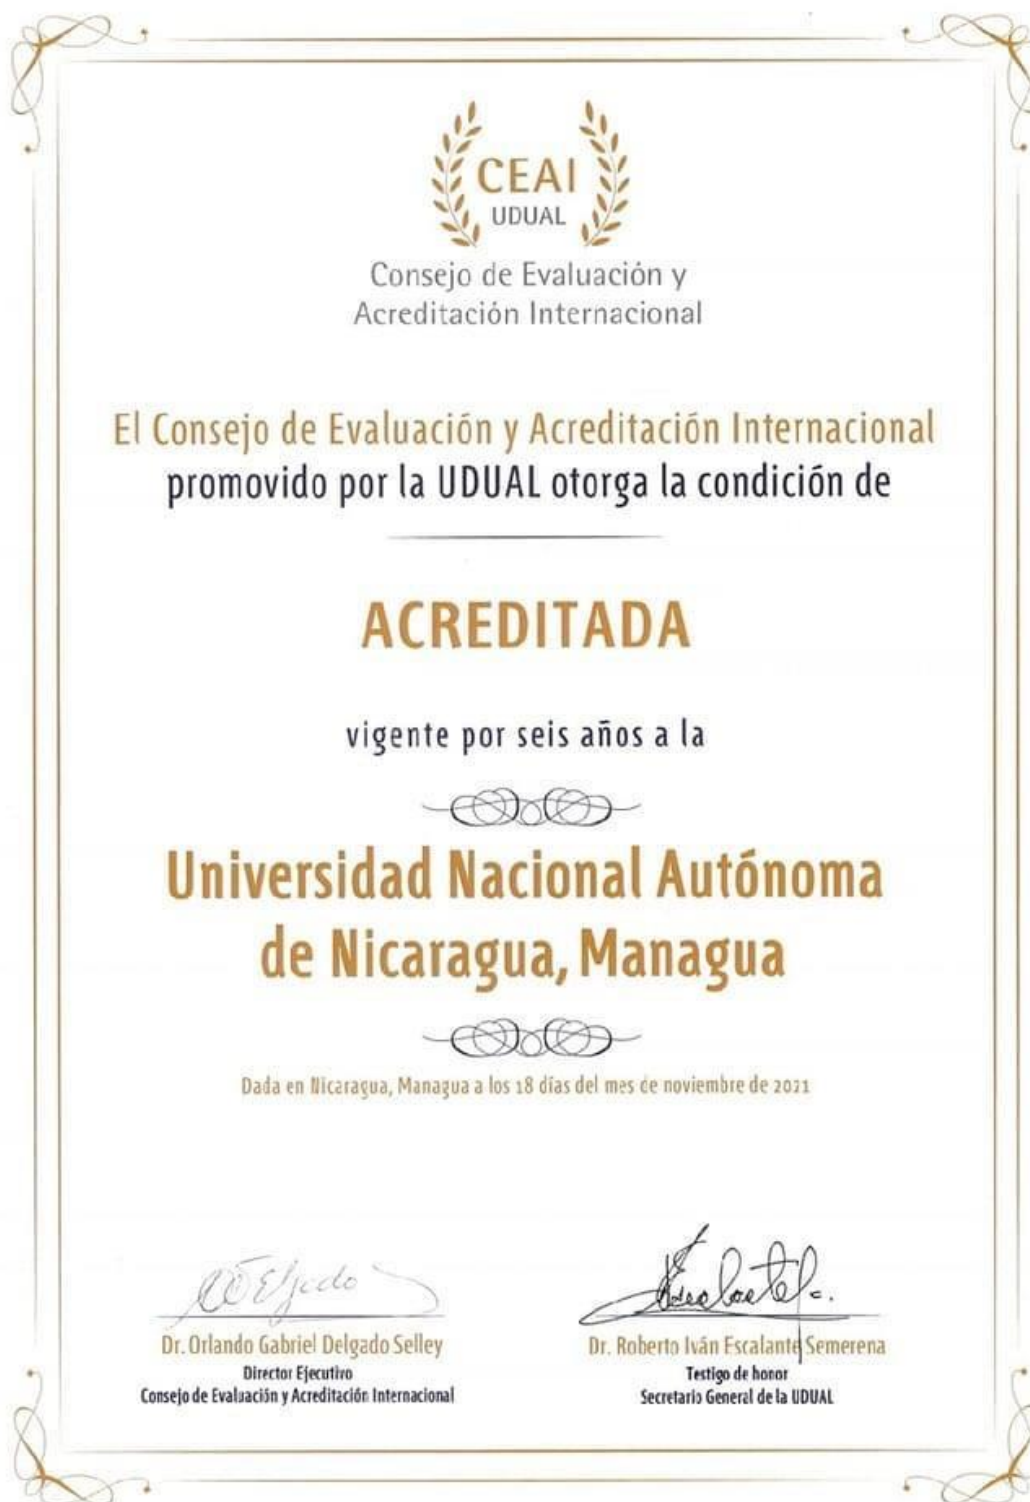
CEAI
UDUAL
Consejo de Evaluación y Acreditación Internacional

El Consejo de Evaluación y Acreditación Internacional promovido por la UDUAL otorga la condición de

ACREDITADA

vigente por seis años a la

Universidad Nacional Autónoma de Nicaragua, Managua

Dada en Nicaragua, Managua a los 18 días del mes de noviembre de 2021

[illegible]
Dr. Orlando Gabriel Delgado Selley
Director Ejecutivo
Consejo de Evaluación y Acreditación Internacional

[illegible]
Dr. Roberto Iván Escalante Semerena
Testigo de honor
Secretario General de la UDUAL